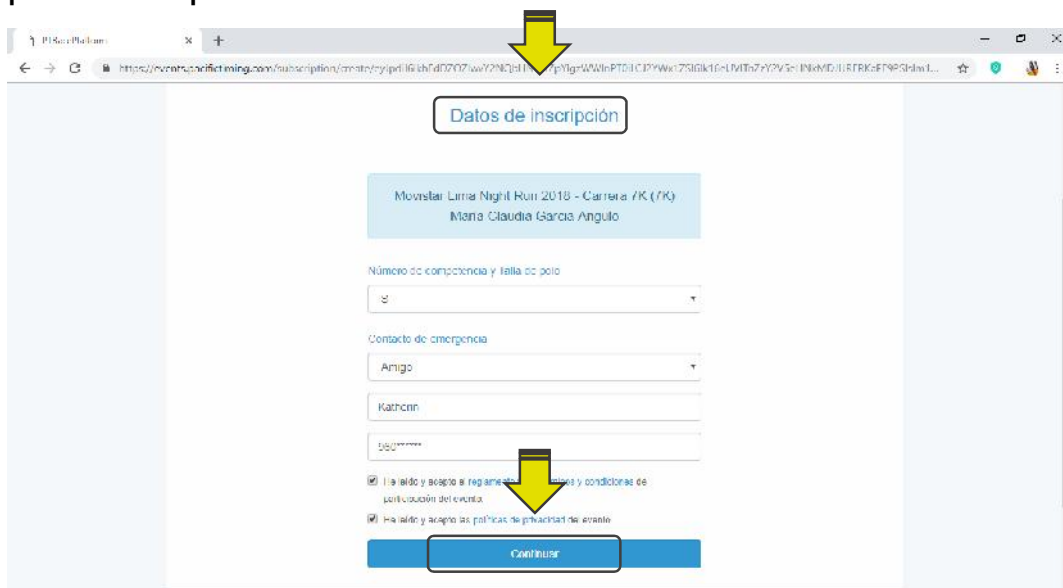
PTRacePlatform ×
https://events.pacifictiming.com/subscription/create/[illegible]

Datos de inscripción

Movistar Lima Night Run 2018 - Carrera 7K (7K)
Maria Claudia Garcia Angulo

Número de competencia y talla de polo
S

Contacto de emergencia
Amigo
Kathenn
986******

He leído y acepto el reglamento, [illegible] y condiciones de participación del evento
He leído y acepto las políticas de privacidad del evento

Continuar